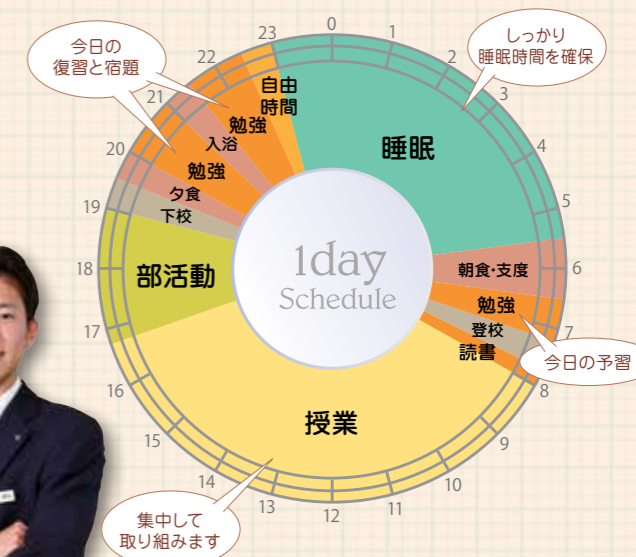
今日の
復習と宿題

しっかり
睡眠時間を確保

0
1
2
3
4
5
6
7
8
9
10
11
12
13
14
15
16
17
18
19
20
21
22
23

自由
時間

勉強

入浴

勉強

夕食

下校

睡眠

朝食･支度

勉強

登校

読書

今日の予習

部活動

1day
Schedule

授業

集中して
取り組みます